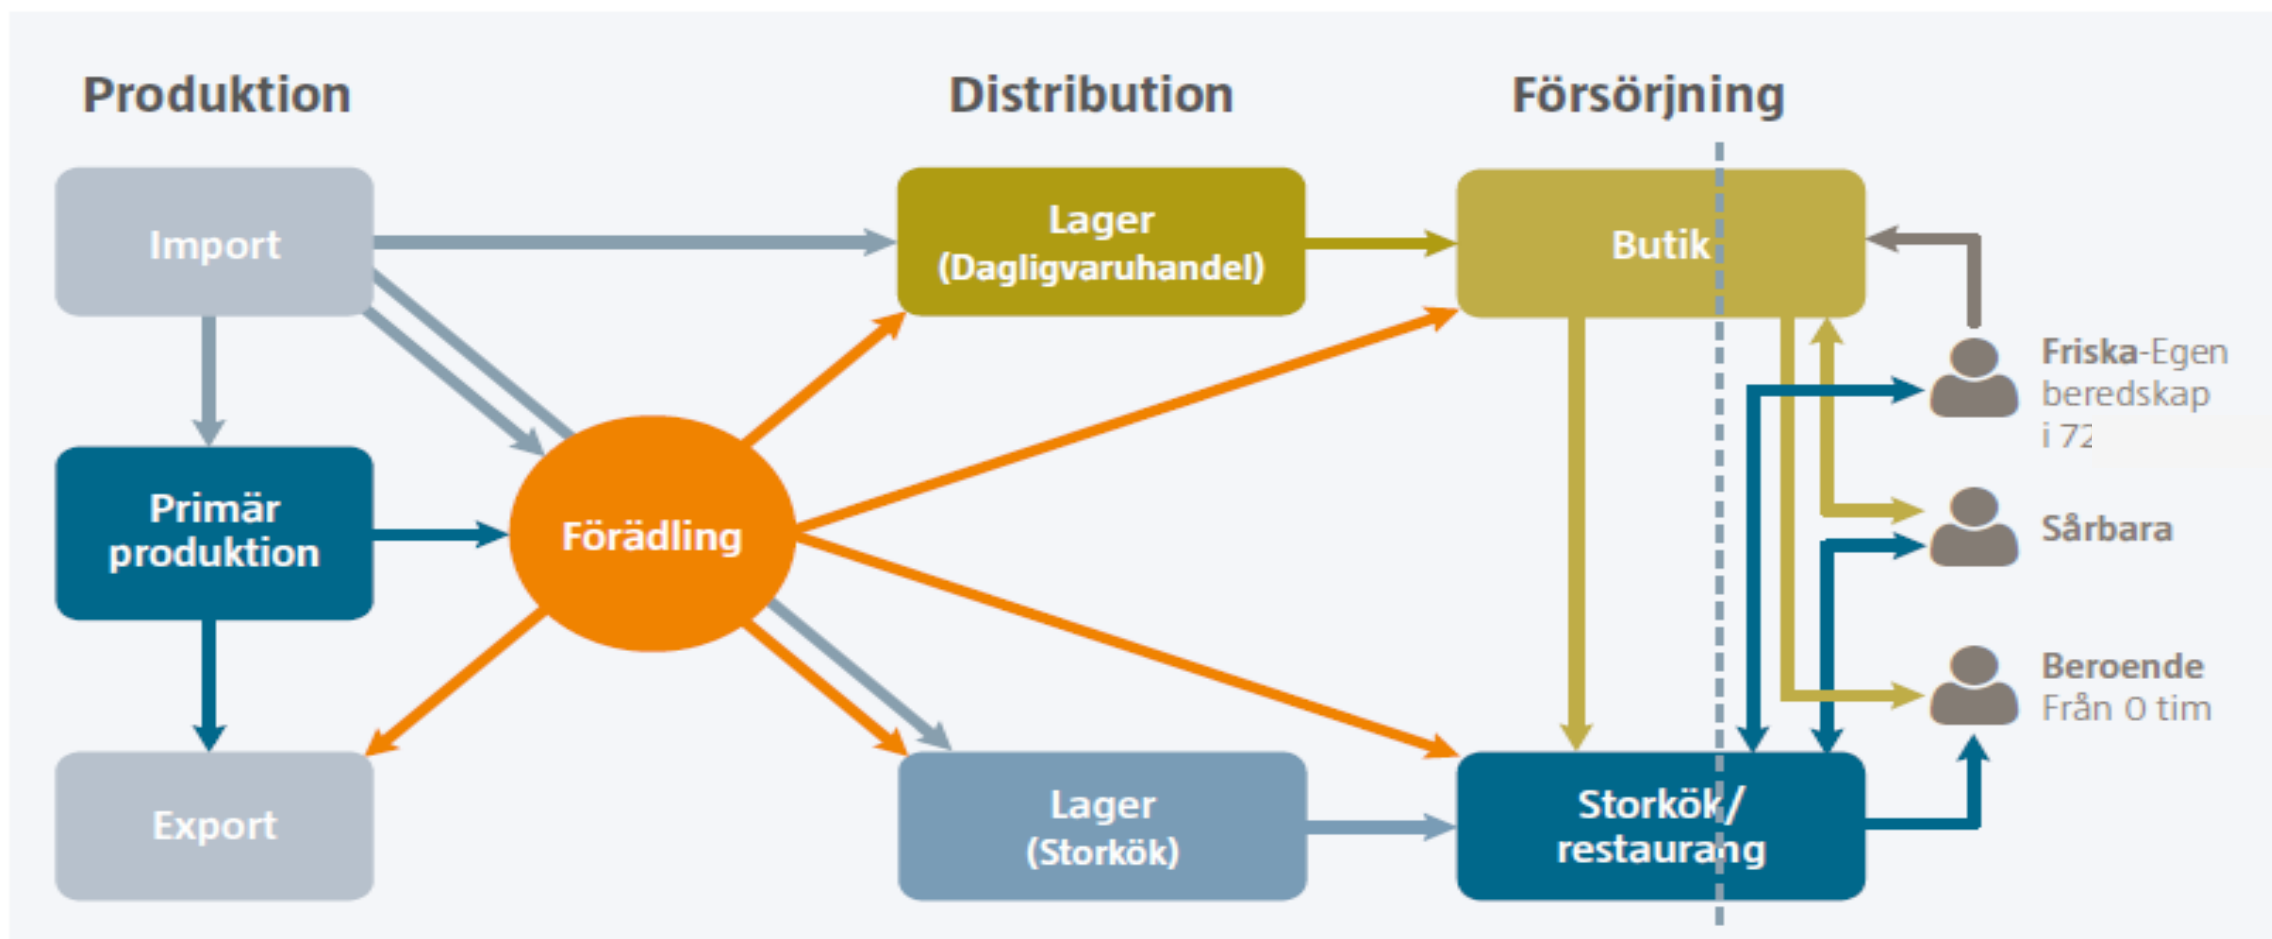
Produktion

Distribution

Försörjning

Import

Lager
(Dagligvaruhandel)

Butik

Primär produktion

Förädling

Friska-Egen beredskap i 72 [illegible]

Sårbara

Beroende
Från 0 tim

Export

Lager
(Storkök)

Storkök/
restaurang